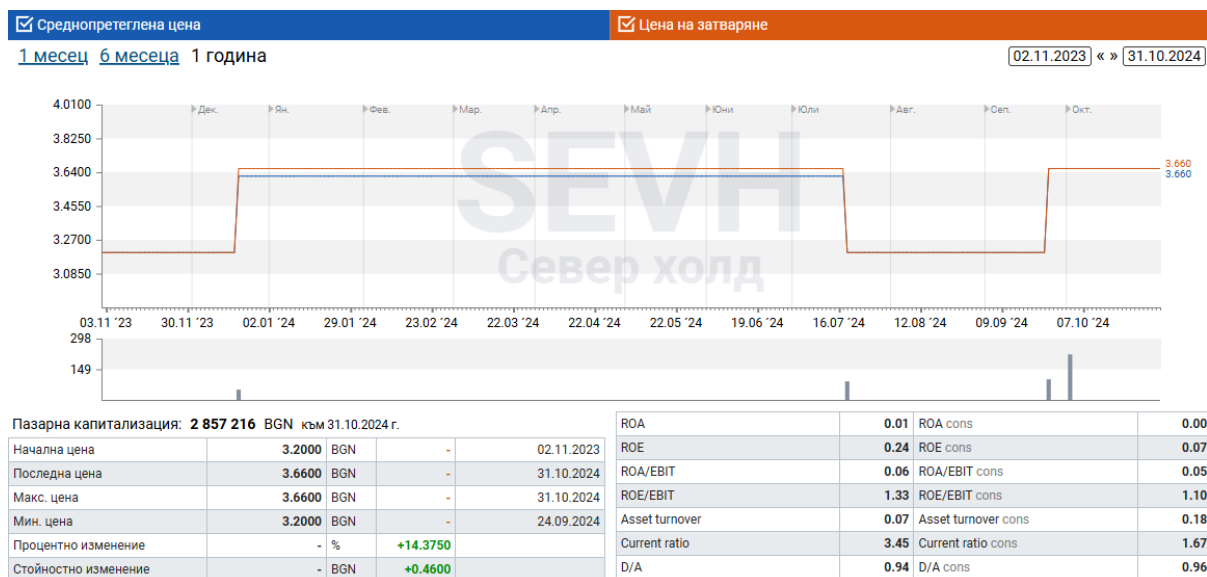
☑ Среднопретеглена цена ☑ Цена на затваряне

1 месец 6 месеца 1 година

02.11.2023 « » 31.10.2024

4.0100
3.8250
3.6400
3.4550
3.2700
3.0850

Дек. Ян. Фев. Мар. Апр. Май Юни Юли Авг. Сеп. Окт.

SEVH
Север холд

3.660
3.660

03.11 '23 30.11 '23 02.01 '24 29.01 '24 23.02 '24 22.03 '24 22.04 '24 22.05 '24 19.06 '24 16.07 '24 12.08 '24 09.09 '24 07.10 '24

298
149

Пазарна капитализация: 2 857 216 BGN към 31.10.2024 г.

| Начална цена | 3.2000 | BGN | - | 02.11.2023 |
|---|---|---|---|---|
| Последна цена | 3.6600 | BGN | - | 31.10.2024 |
| Макс. цена | 3.6600 | BGN | - | 31.10.2024 |
| Мин. цена | 3.2000 | BGN | - | 24.09.2024 |
| Процентно изменение | - | % | +14.3750 | |
| Стойностно изменение | - | BGN | +0.4600 | |

| ROA | 0.01 | ROA cons | 0.00 |
|---|---|---|---|
| ROE | 0.24 | ROE cons | 0.07 |
| ROA/EBIT | 0.06 | ROA/EBIT cons | 0.05 |
| ROE/EBIT | 1.33 | ROE/EBIT cons | 1.10 |
| Asset turnover | 0.07 | Asset turnover cons | 0.18 |
| Current ratio | 3.45 | Current ratio cons | 1.67 |
| D/A | 0.94 | D/A cons | 0.96 |